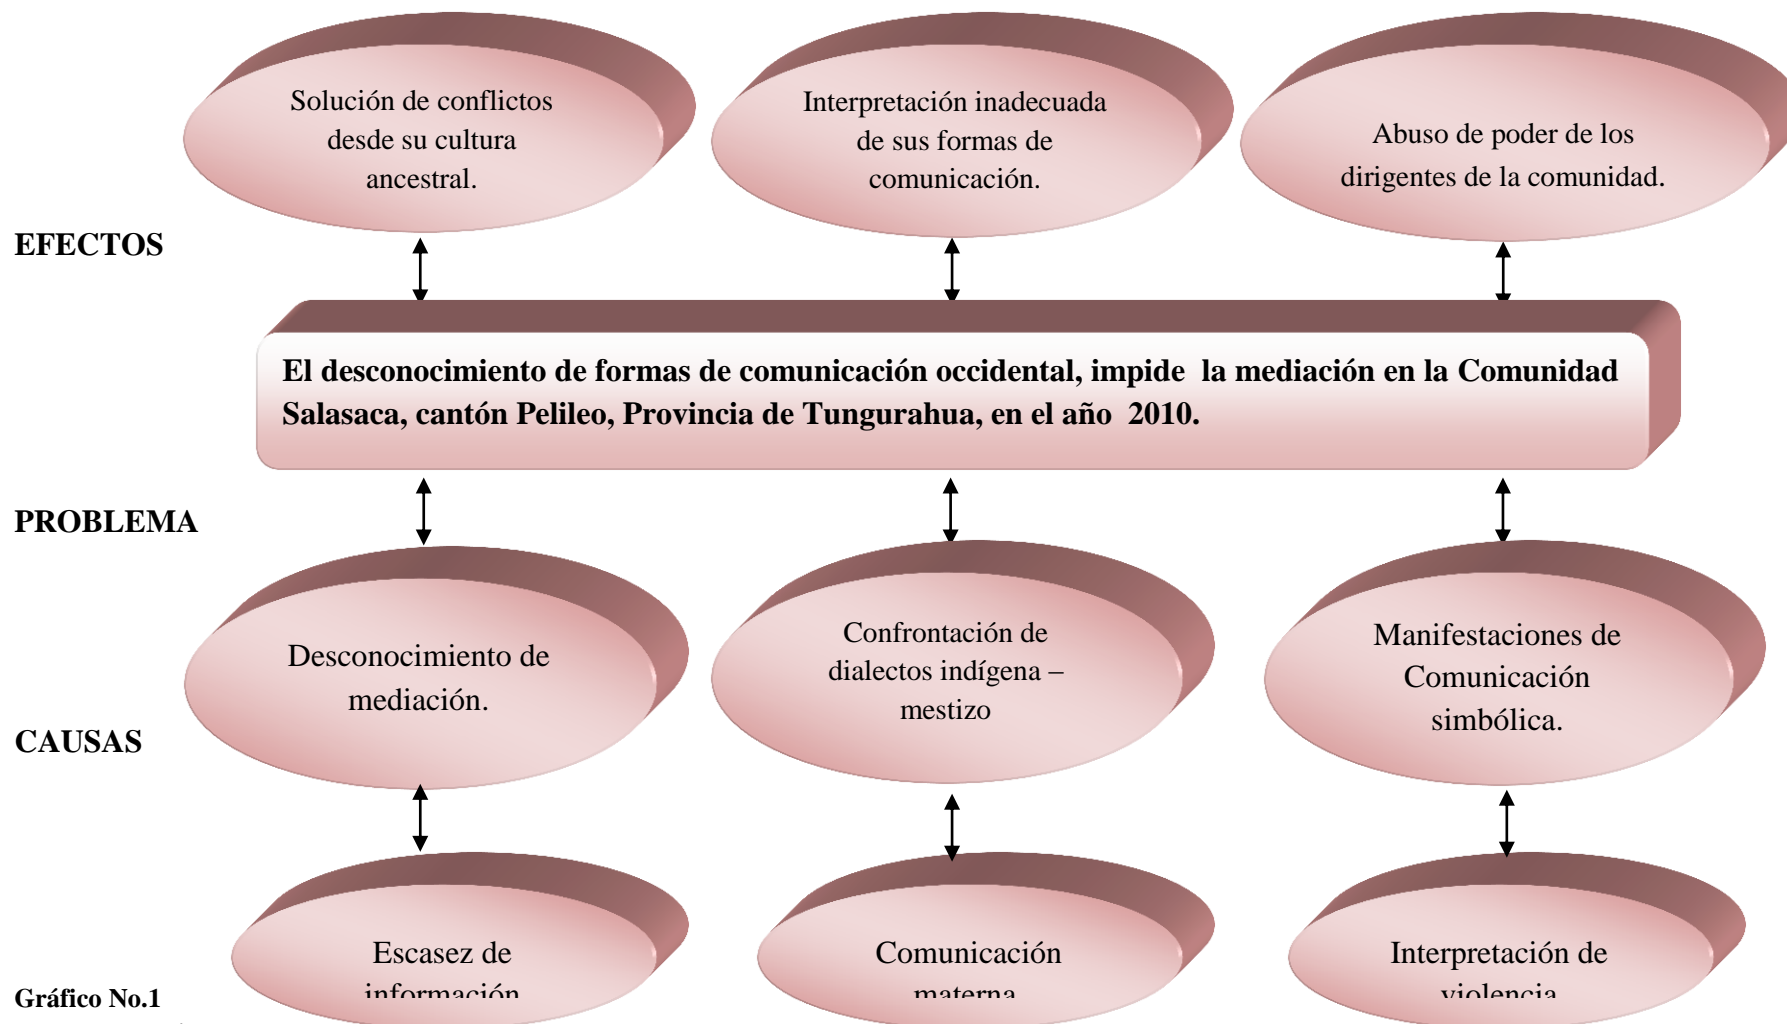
Solución de conflictos desde su cultura ancestral.

Interpretación inadecuada de sus formas de comunicación.

Abuso de poder de los dirigentes de la comunidad.

EFECTOS

El desconocimiento de formas de comunicación occidental, impide la mediación en la Comunidad Salasaca, cantón Pelileo, Provincia de Tungurahua, en el año 2010.

PROBLEMA

Desconocimiento de mediación.

Confrontación de dialectos indígena – mestizo

Manifestaciones de Comunicación simbólica.

CAUSAS

Escasez de información

Comunicación materna

Interpretación de violencia

Gráfico No.1